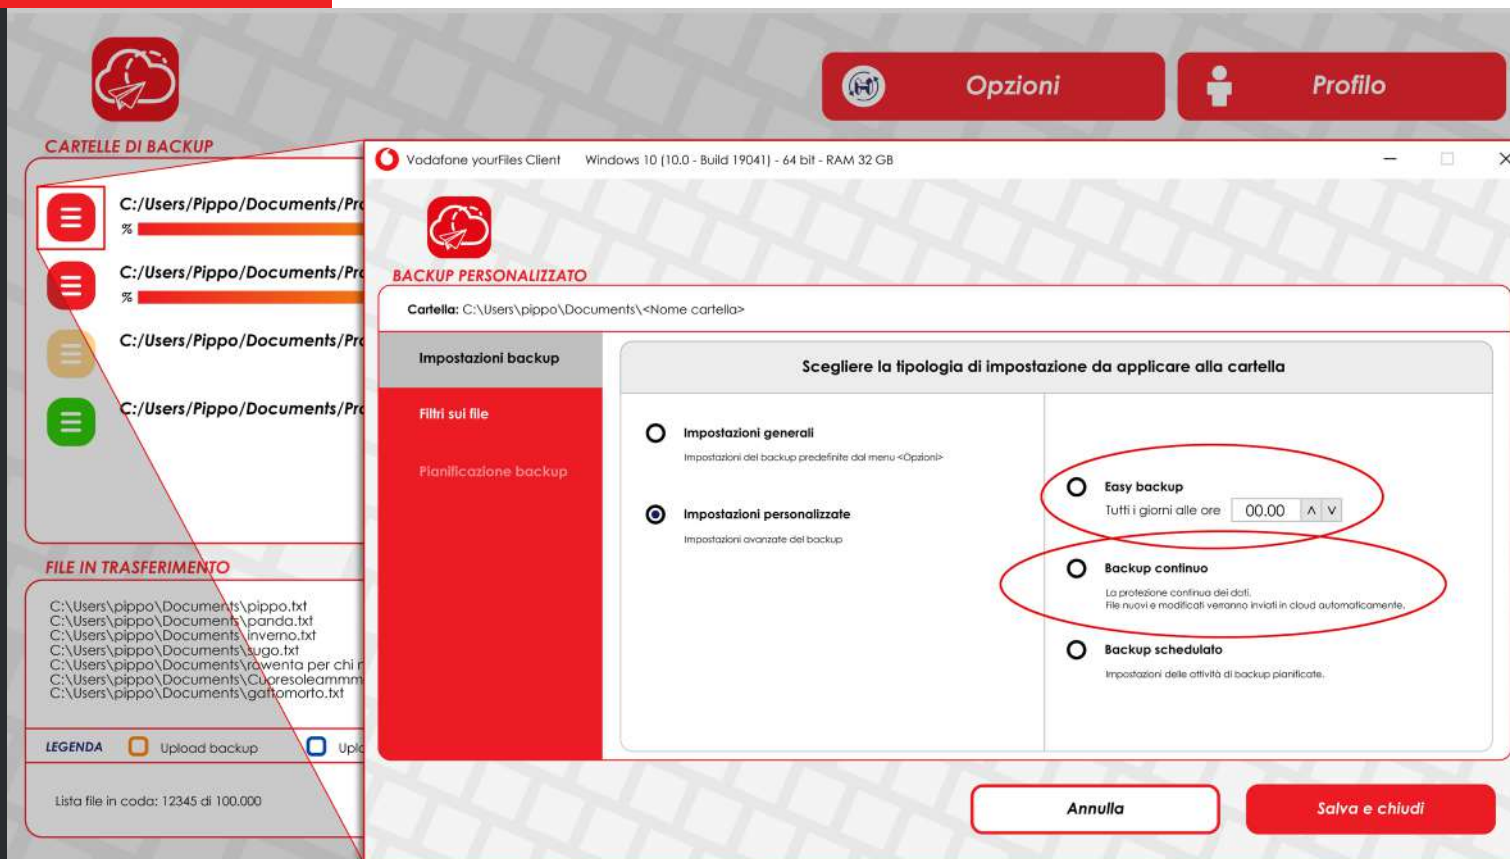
Opzioni

Profilo

CARTELLE DI BACKUP

C:/Users/Pippo/Documents/Pr
%

C:/Users/Pippo/Documents/Pr
%

C:/Users/Pippo/Documents/Pr

C:/Users/Pippo/Documents/Pr

FILE IN TRASFERIMENTO

C:\Users\pippo\Documents\pippo.txt
C:\Users\pippo\Documents\panda.txt
C:\Users\pippo\Documents\inverno.txt
C:\Users\pippo\Documents\sugo.txt
C:\Users\pippo\Documents\rowenta per chi r
C:\Users\pippo\Documents\Cuoresoleammm
C:\Users\pippo\Documents\gattomorto.txt

LEGENDA Upload backup Uplo

Lista file in coda: 12345 di 100.000

Vodafone yourFiles Client Windows 10 (10.0 - Build 19041) - 64 bit - RAM 32 GB

BACKUP PERSONALIZZATO

Cartella: C:\Users\pippo\Documents\<Nome cartella>

Impostazioni backup

Filtri sui file

Pianificazione backup

Scegliere la tipologia di impostazione da applicare alla cartella

Impostazioni generali
Impostazioni del backup predefinite dal menu <Opzioni>

Impostazioni personalizzate
Impostazioni avanzate del backup

Easy backup
Tutti i giorni alle ore 00.00

Backup continuo
La protezione continua dei dati.
File nuovi e modificati verranno inviati in cloud automaticamente.

Backup schedulato
Impostazioni delle attività di backup pianificate.

Annulla

Salva e chiudi